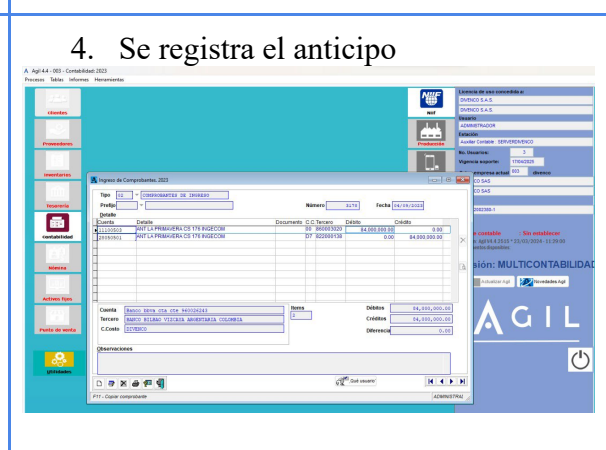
4. Se registra el anticipo

A Agil 4.4 - 003 - Contabilidad 2023
Procesos Tablas Informes Herramientas

clientes
Proveedores
Inventarios
tesorería
contabilidad
nómina
Activos fijos
Punto de venta
Utilidades

niif
Producción

Licencia de uso concedida a:
DIVENCO S.A.S.
DIVENCO S.A.S.
Usuario
ADMINISTRADOR
Estación
Auxiliar Contable : SERVERDIVENCO
No. Usuarios: 3
Vigencia soporte: 17/04/2025
empresa actual 003 divenco
CO SAS
CO SAS
2002386-1

contable : Sin establecer
Agil 4.4 2015 * 23/01/2024 - 11:39:00
ncias disponibles:

sión: MULTICONTABILIDAD
Actualizar Agil
Novedades Agil

AGIL

Ingreso de Comprobantes, 2023
Tipo 02 COMPROBANTES DE INGRESO
Prefijo
Número 8179
Fecha 04/09/2023
Detalle

| Cuenta | Detalle | Documento | C.C. | Tercero | Débito | Crédito |
|---|---|---|---|---|---|---|
| 11100503 | ANT LA PRIMAVERA CS 176 INGECOM | | 86 | 860003020 | 84,000,000.00 | 0.00 |
| 28050501 | ANT LA PRIMAVERA CS 176 INGECOM | | D7 | 822000138 | 0.00 | 84,000,000.00 |

Cuenta BANCO BBVA CTA CTE 940024243
Tercero BANCO BILBAO VIZCAYA ARGENTARIA COLOMBIA
C.Costo DIVENCO
Ítems 3
Débitos 84,000,000.00
Créditos 84,000,000.00
Diferencia 0.00

Observaciones

Qué usuario
F11 - Copiar comprobante
ADMINISTRAI